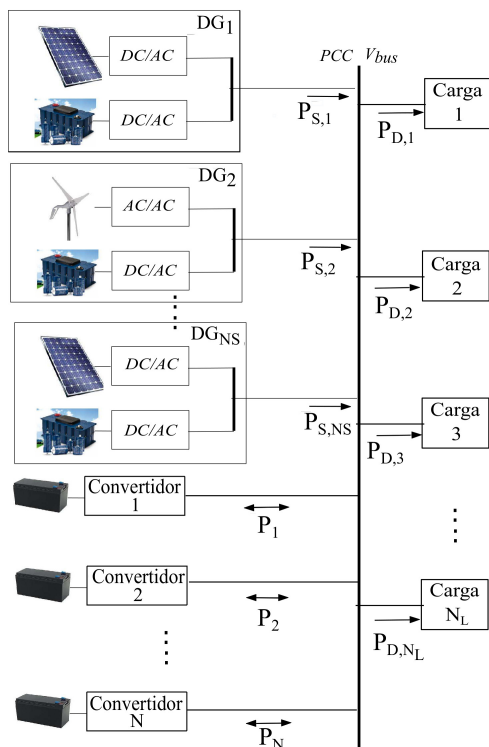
$DG_1$
DC/AC
DC/AC
PCC $V_{bus}$
$P_{S,1}$
Carga 1
$P_{D,1}$

$DG_2$
AC/AC
DC/AC
$P_{S,2}$
Carga 2
$P_{D,2}$

$DG_{NS}$
DC/AC
DC/AC
$P_{S,NS}$
Carga 3
$P_{D,3}$

Convertidor 1
$P_1$

Convertidor 2
$P_2$
Carga $N_L$
$P_{D,N_L}$

Convertidor N
$P_N$